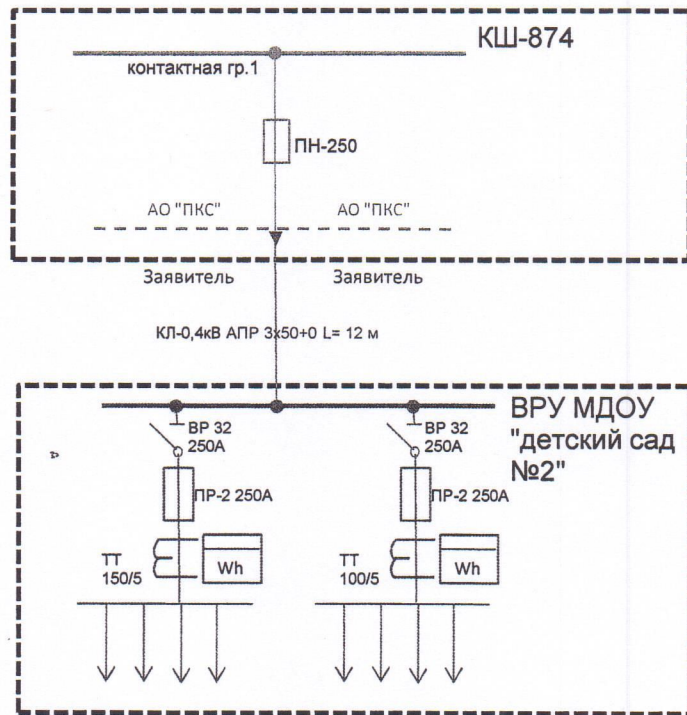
КШ-874

контактная гр.1

ПН-250

АО "ПКС"

АО "ПКС"

Заявитель

Заявитель

КЛ-0,4кВ АПР 3х50+0 L= 12 м

ВРУ МДОУ "детский сад №2"

ВР 32 250А

ПР-2 250А

ТТ 150/5

Wh

ВР 32 250А

ПР-2 250А

ТТ 100/5

Wh